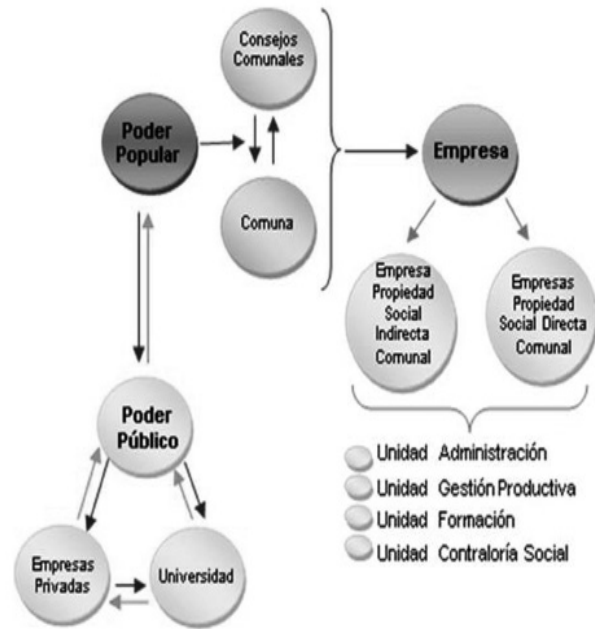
Consejos Comunales

Poder Popular

Comuna

Empresa

Empresa Propiedad Social Indirecta Comunal

Empresas Propiedad Social Directa Comunal

Poder Público

Empresas Privadas

Universidad

Unidad Administración
Unidad Gestión Productiva
Unidad Formación
Unidad Contraloría Social